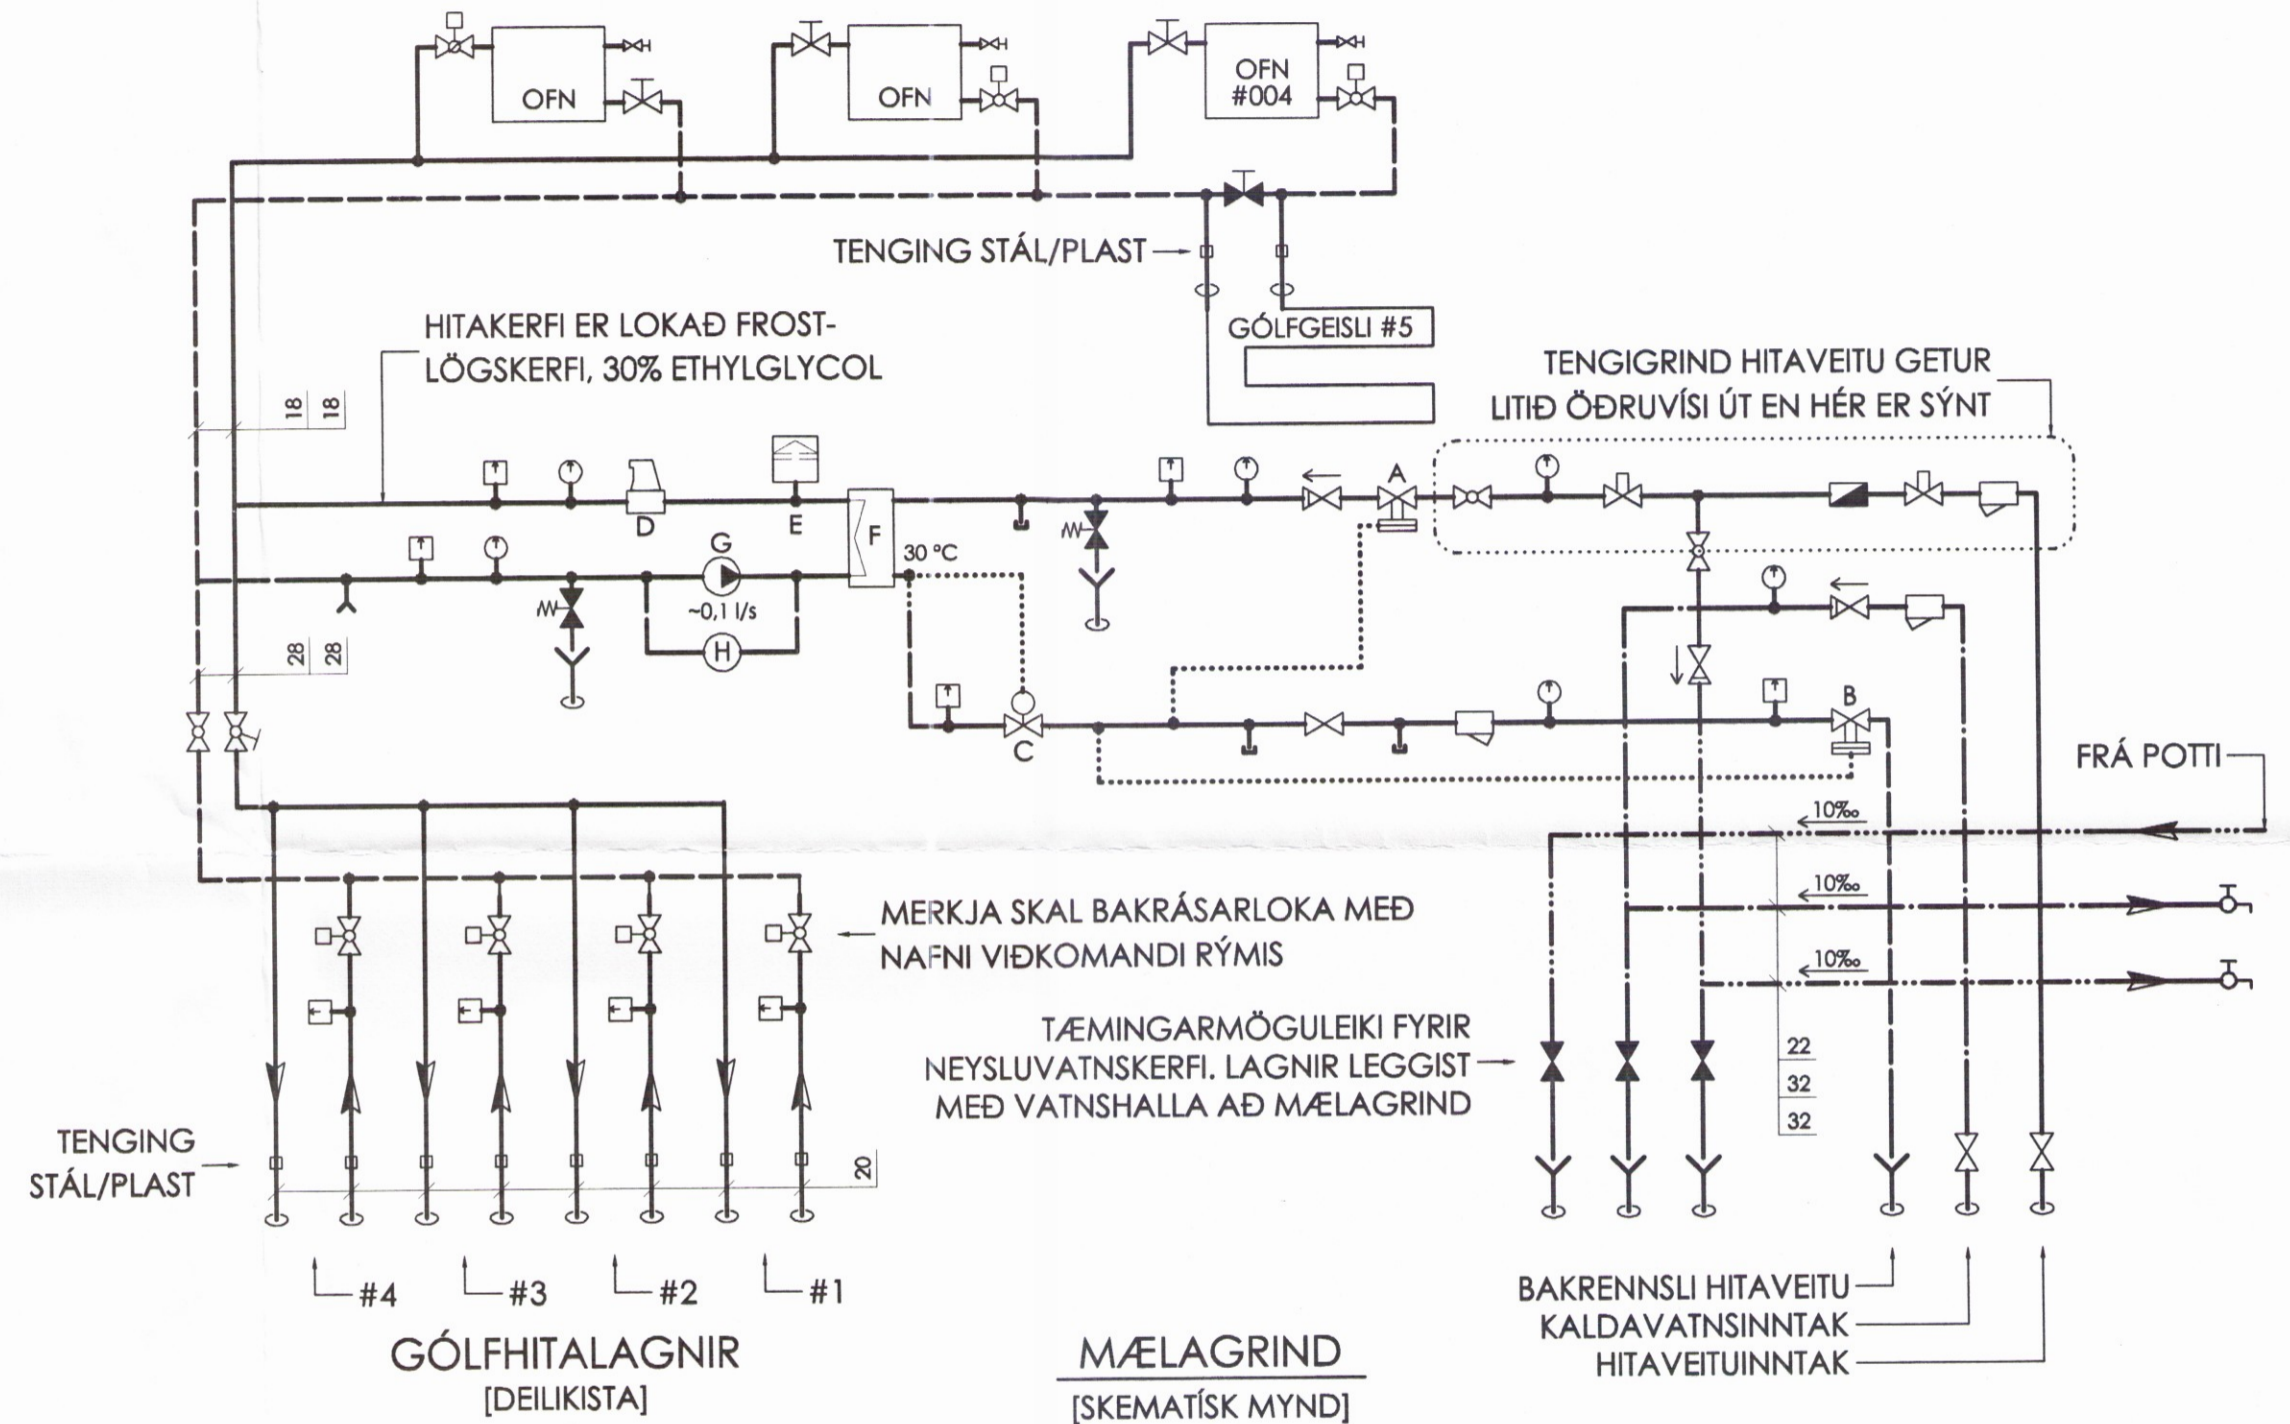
OFN

OFN

OFN
#004

TENGING STÁL/PLAST

GÓLFGEISLI #5

HITAKERFI ER LOKAÐ FROSTLÖGSKERFI, 30% ETHYLGLYCOL

TENGIGRIND HITAVEITU GETUR LITIÐ ÖÐRUVÍSI ÚT EN HÉR ER SÝNT

18 18

D

E

F

G

~0,1 l/s

H

30 °C

A

28 28

C

B

FRÁ POTTI

10‰

10‰

10‰

MERKJA SKAL BAKRÁSARLOKA MEÐ NAFNI VIÐKOMANDI RÝMIS

TÆMINGARMÖGULEIKI FYRIR NEYSLUVATNSKERFI. LAGNIR LEGGIST MEÐ VATNSHALLA AÐ MÆLAGRIND

22
32
32

TENGING STÁL/PLAST

20

#4 #3 #2 #1

BAKRENNSLI HITAVEITU
KALDAVATNSINNTAK
HITAVEITUINNTAK

GÓLFHITALAGNIR
[DEILIKISTA]

MÆLAGRIND
[SKEMATÍSK MYND]